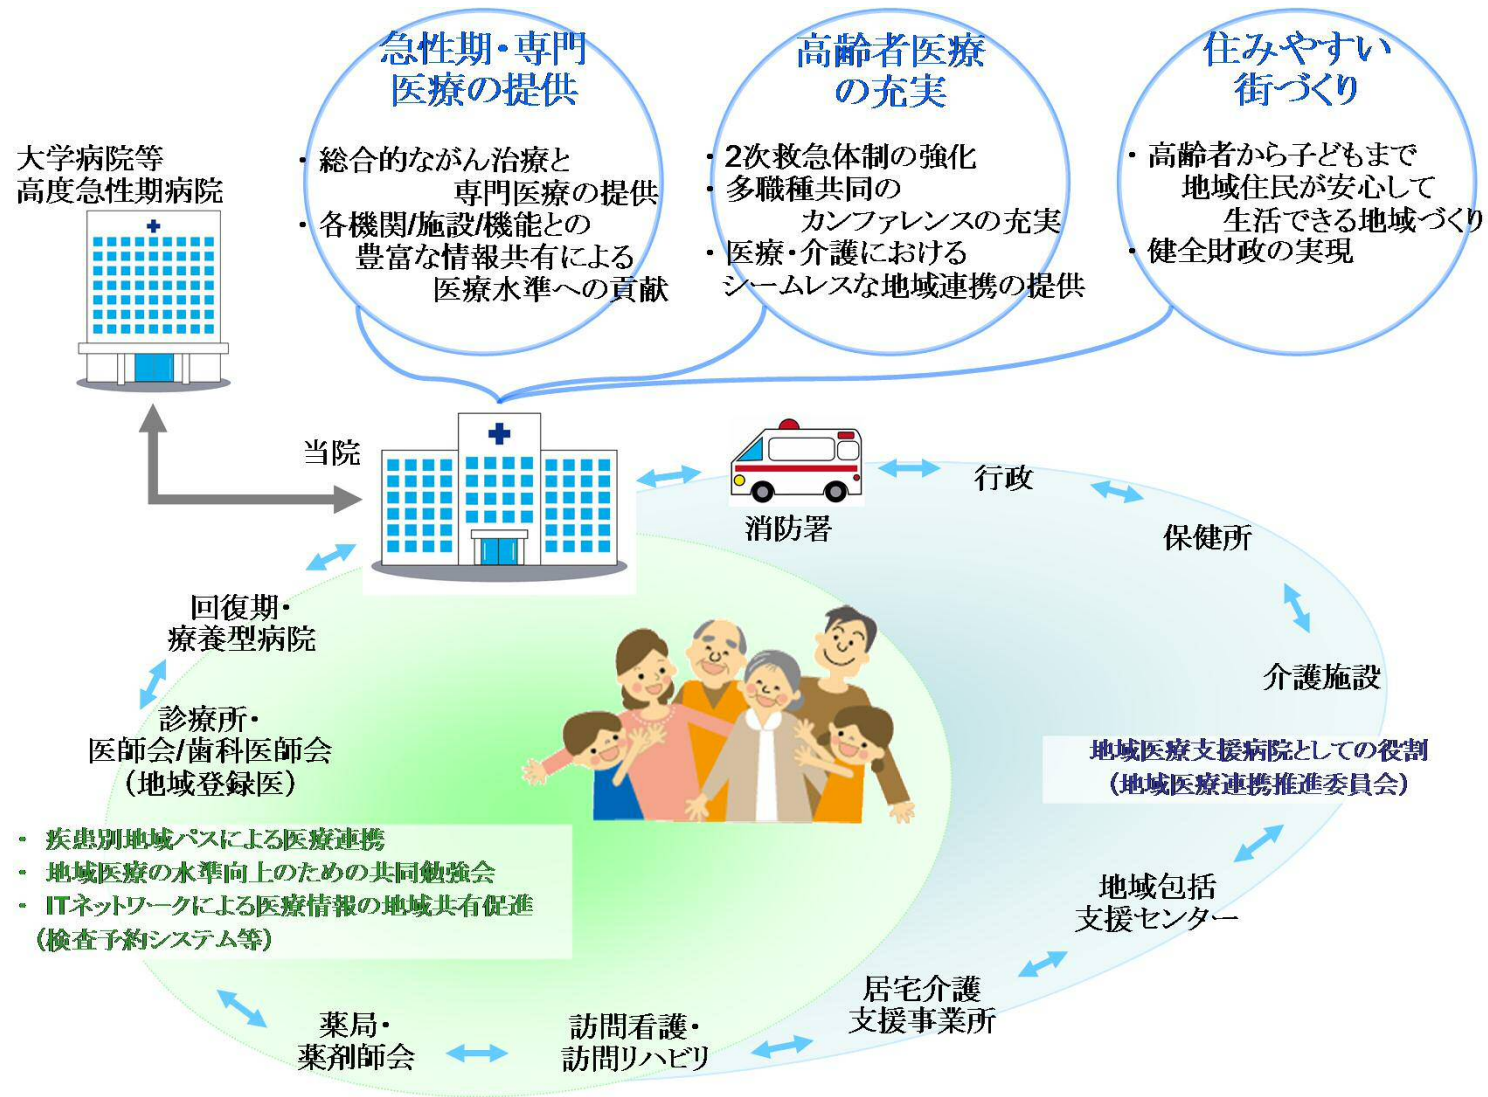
急性期・専門医療の提供

・総合的ながん治療と専門医療の提供
・各機関/施設/機能との豊富な情報共有による医療水準への貢献

高齢者医療の充実

・2次救急体制の強化
・多職種共同のカンファレンスの充実
・医療・介護におけるシームレスな地域連携の提供

住みやすい街づくり

・高齢者から子どもまで地域住民が安心して生活できる地域づくり
・健全財政の実現

大学病院等
高度急性期病院

当院

消防署

行政

保健所

介護施設

地域医療支援病院としての役割
（地域医療連携推進委員会）

地域包括
支援センター

居宅介護
支援事業所

訪問看護・
訪問リハビリ

薬局・
薬剤師会

回復期・
療養型病院

診療所・
医師会/歯科医師会
（地域登録医）

・ 疾患別地域パスによる医療連携
・ 地域医療の水準向上のための共同勉強会
・ ITネットワークによる医療情報の地域共有促進
（検査予約システム等）